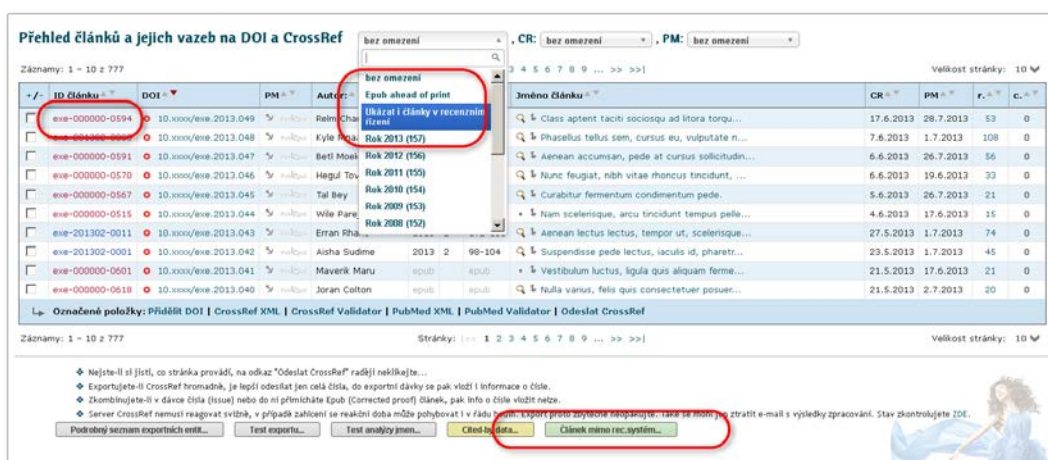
Přehled článků a jejich vazeb na DOI a CrossRef

bez omezení , CR: bez omezení , PM: bez omezení

bez omezení
Epub ahead of print
Ukázat i články v recenzním řízení
Rok 2013 (157)
Rok 2012 (156)
Rok 2011 (155)
Rok 2010 (154)
Rok 2009 (153)
Rok 2008 (152)

Záznamy: 1 – 10 z 777

3 4 5 6 7 8 9 ... >> >>|

Velikost stránky: 10

| +/- | ID článku | DOI | PM | Autor | | | | Jméno článku | CR | PM | r. | c. |
|---|---|---|---|---|---|---|---|---|---|---|---|---|
| | exe-000000-0594 | 10.xxxx/exe.2013.049 | | Relm Char | | | | Class aptent taciti sociosqu ad litora torqu... | 17.6.2013 | 28.7.2013 | 53 | 0 |
| | exe-000000-0592 | 10.xxxx/exe.2013.048 | | Kyle Rosa | | | | Phasellus tellus sem, cursus eu, vulputate n... | 7.6.2013 | 1.7.2013 | 108 | 0 |
| | exe-000000-0591 | 10.xxxx/exe.2013.047 | | Betl Moek | | | | Aenean accumsan, pede at cursus sollicitudin... | 6.6.2013 | 26.7.2013 | 56 | 0 |
| | exe-000000-0570 | 10.xxxx/exe.2013.046 | | Hegul Tov | | | | Nunc feugiat, nibh vitae rhoncus tincidunt, ... | 6.6.2013 | 19.6.2013 | 33 | 0 |
| | exe-000000-0567 | 10.xxxx/exe.2013.045 | | Tal Bey | | | | Curabitur fermentum condimentum pede. | 5.6.2013 | 26.7.2013 | 21 | 0 |
| | exe-000000-0515 | 10.xxxx/exe.2013.044 | | Wile Pare | | | | Nam scelerisque, arcu tincidunt tempus pelle... | 4.6.2013 | 17.6.2013 | 15 | 0 |
| | exe-201302-0011 | 10.xxxx/exe.2013.043 | | Erran Rha | | | | Aenean lectus lectus, tempor ut, scelerisque... | 27.5.2013 | 1.7.2013 | 74 | 0 |
| | exe-201302-0001 | 10.xxxx/exe.2013.042 | | Aisha Sudime | 2013 | 2 | 98-104 | Suspendisse pede lectus, iaculis id, pharetr... | 23.5.2013 | 1.7.2013 | 45 | 0 |
| | exe-000000-0601 | 10.xxxx/exe.2013.041 | | Maverik Maru | epub | | epub | Vestibulum luctus, ligula quis aliquam ferme... | 21.5.2013 | 17.6.2013 | 21 | 0 |
| | exe-000000-0618 | 10.xxxx/exe.2013.040 | | Joran Colton | epub | | epub | Nulla varius, felis quis consectetuer posuer... | 21.5.2013 | 2.7.2013 | 20 | 0 |

Označené položky: Přidělit DOI | CrossRef XML | CrossRef Validator | PubMed XML | PubMed Validator | Odeslat CrossRef

Záznamy: 1 – 10 z 777

Stránky: |<< 1 2 3 4 5 6 7 8 9 ... >> >>|

Velikost stránky: 10

Nejste-li si jisti, co stránka provádí, na odkaz "Odeslat CrossRef" raději neklikejte...
Exportujete-li CrossRef hromadně, je lepší odesílat jen celá čísla, do exportní dávky se pak vloží i informace o čísle.
Zkombinujete-li v dávce čísla (issue) nebo do ní přimícháte Epub (Corrected proof) článek, pak info o čísle vložit nelze.
Server CrossRef nemusí reagovat svižně, v případě zahlcení se reakční doba může pohybovat i v řádu hodin. Export proto zbytečně neopakujte. Také se může ztratit e-mail s výsledky zpracování. Stav zkontrolujete ZDE.

Podrobný seznam exportních entit... Test exportu... Test analýzy jmen... Cited-by data... Článek mimo rec.systém...